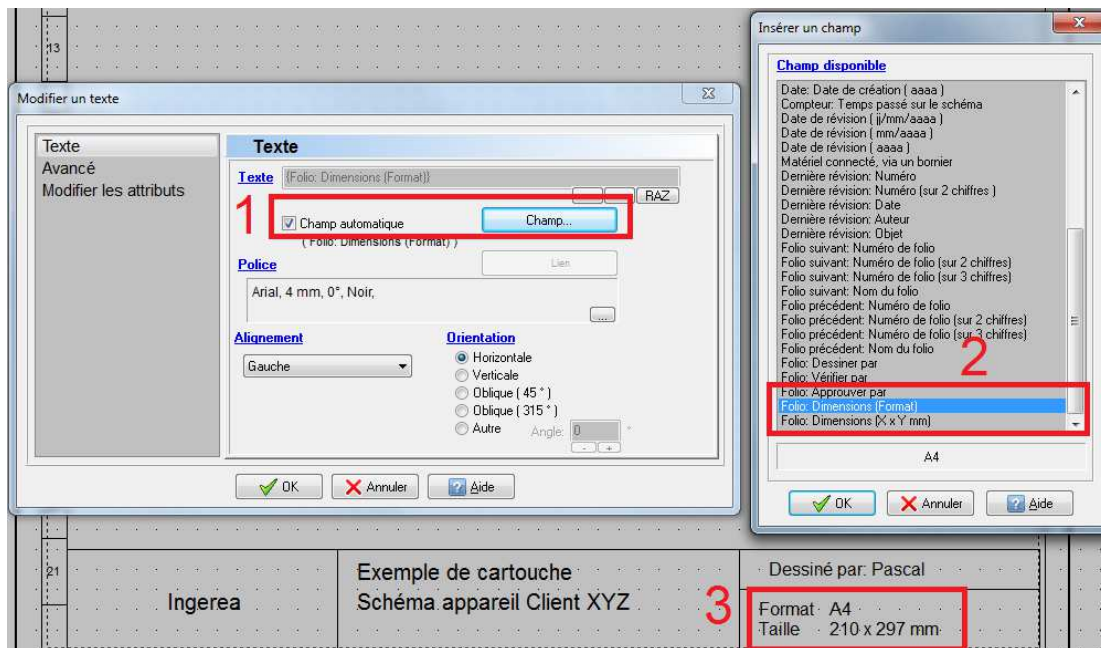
13

Modifier un texte

Texte
Avancé
Modifier les attributs

Texte

Texte {Folio: Dimensions (Format)}

RAZ

1

Champ automatique

Champ...

( Folio: Dimensions (Format) )

Police

Lien

Arial, 4 mm, 0°, Noir,

...

Alignement

Gauche

Orientation

Horizontale
Verticale
Oblique ( 45 ° )
Oblique ( 315 ° )
Autre

Angle: 0 °

OK
Annuler
Aide

Insérer un champ

Champ disponible

Date: Date de création ( aaaa )
Compteur: Temps passé sur le schéma
Date de révision ( jj/mm/aaaa )
Date de révision ( mm/aaaa )
Date de révision ( aaaa )
Matériel connecté, via un bornier
Dernière révision: Numéro
Dernière révision: Numéro (sur 2 chiffres )
Dernière révision: Date
Dernière révision: Auteur
Dernière révision: Objet
Folio suivant: Numéro de folio
Folio suivant: Numéro de folio (sur 2 chiffres)
Folio suivant: Numéro de folio (sur 3 chiffres)
Folio suivant: Nom du folio
Folio précédent: Numéro de folio
Folio précédent: Numéro de folio (sur 2 chiffres)
Folio précédent: Numéro de folio (sur 3 chiffres)
Folio précédent: Nom du folio
Folio: Dessiner par
Folio: Vérifier par
Folio: Approuver par
Folio: Dimensions (Format)
Folio: Dimensions (X x Y mm)

2

A4

OK
Annuler
Aide

21

Ingerea

Exemple de cartouche
Schéma appareil Client XYZ

3

Dessiné par: Pascal

Format A4
Taille 210 x 297 mm